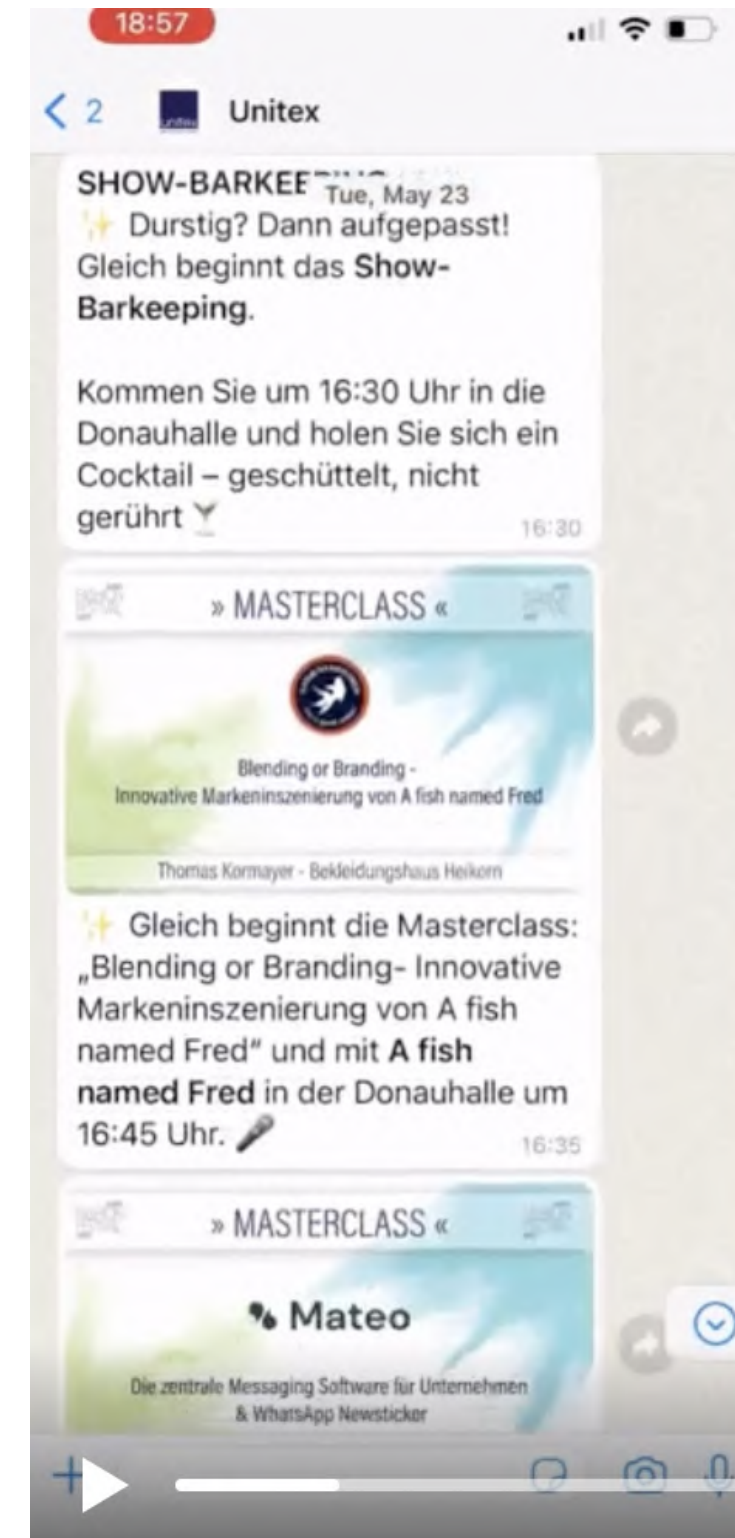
18:57

< 2 Unitex

SHOW-BARKEE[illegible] Tue, May 23
Durstig? Dann aufgepasst! Gleich beginnt das Show-Barkeeping.

Kommen Sie um 16:30 Uhr in die Donauhalle und holen Sie sich ein Cocktail – geschüttelt, nicht gerührt
16:30

» MASTERCLASS «

Blending or Branding - Innovative Markeninszenierung von A fish named Fred

Thomas Kormayer - Bekleidungshaus Heikorn

Gleich beginnt die Masterclass: „Blending or Branding- Innovative Markeninszenierung von A fish named Fred" und mit A fish named Fred in der Donauhalle um 16:45 Uhr.
16:35

» MASTERCLASS «

Mateo

Die zentrale Messaging Software für Unternehmen & WhatsApp Newsticker